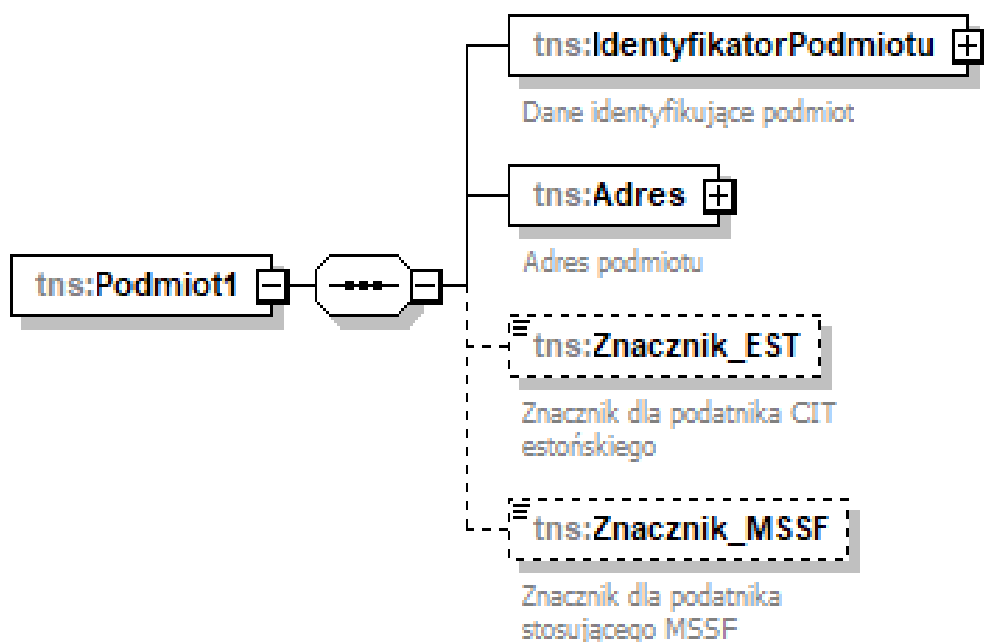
tns:Podmiot1

tns:IdentyfikatorPodmiotu

Dane identyfikujące podmiot

tns:Adres

Adres podmiotu

tns:Znacznik_EST

Znacznik dla podatnika CIT estońskiego

tns:Znacznik_MSSF

Znacznik dla podatnika stosującego MSSF